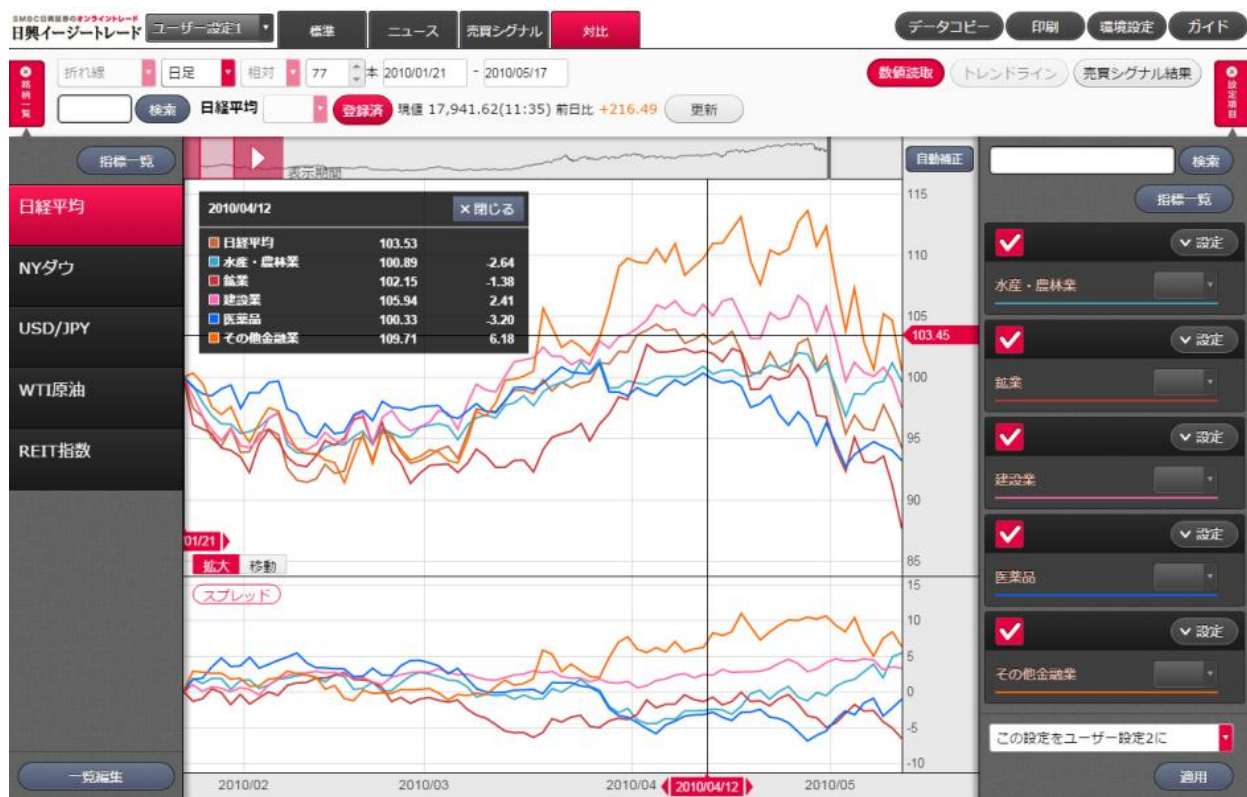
SMBC日興証券のオンライントレード
日興イージートレード
ユーザー設定1
標準
ニュース
売買シグナル
対比
データコピー
印刷
環境設定
ガイド

銘柄一覧
折れ線
日足
相対
77
本
2010/01/21
- 2010/05/17
数値読取
トレンドライン
売買シグナル結果
設定項目

検索
日経平均
登録済
現値 17,941.62(11:35) 前日比 +216.49
更新

指標一覧
表示期間
自動補正
検索
指標一覧

日経平均
NYダウ
USD/JPY
WTI原油
REIT指数

2010/04/12
×閉じる

| | | |
|---|---|---|
| 日経平均 | 103.53 | |
| 水産・農林業 | 100.89 | -2.64 |
| 鉱業 | 102.15 | -1.38 |
| 建設業 | 105.94 | 2.41 |
| 医薬品 | 100.33 | -3.20 |
| その他金融業 | 109.71 | 6.18 |

115
110
105
103.45
100
95
90
85
01/21
拡大
移動
スプレッド
15
10
5
0
-5
-10

設定
水産・農林業
設定
鉱業
設定
建設業
設定
医薬品
設定
その他金融業

この設定をユーザー設定2に
適用

一覧編集
2010/02
2010/03
2010/04
2010/04/12
2010/05